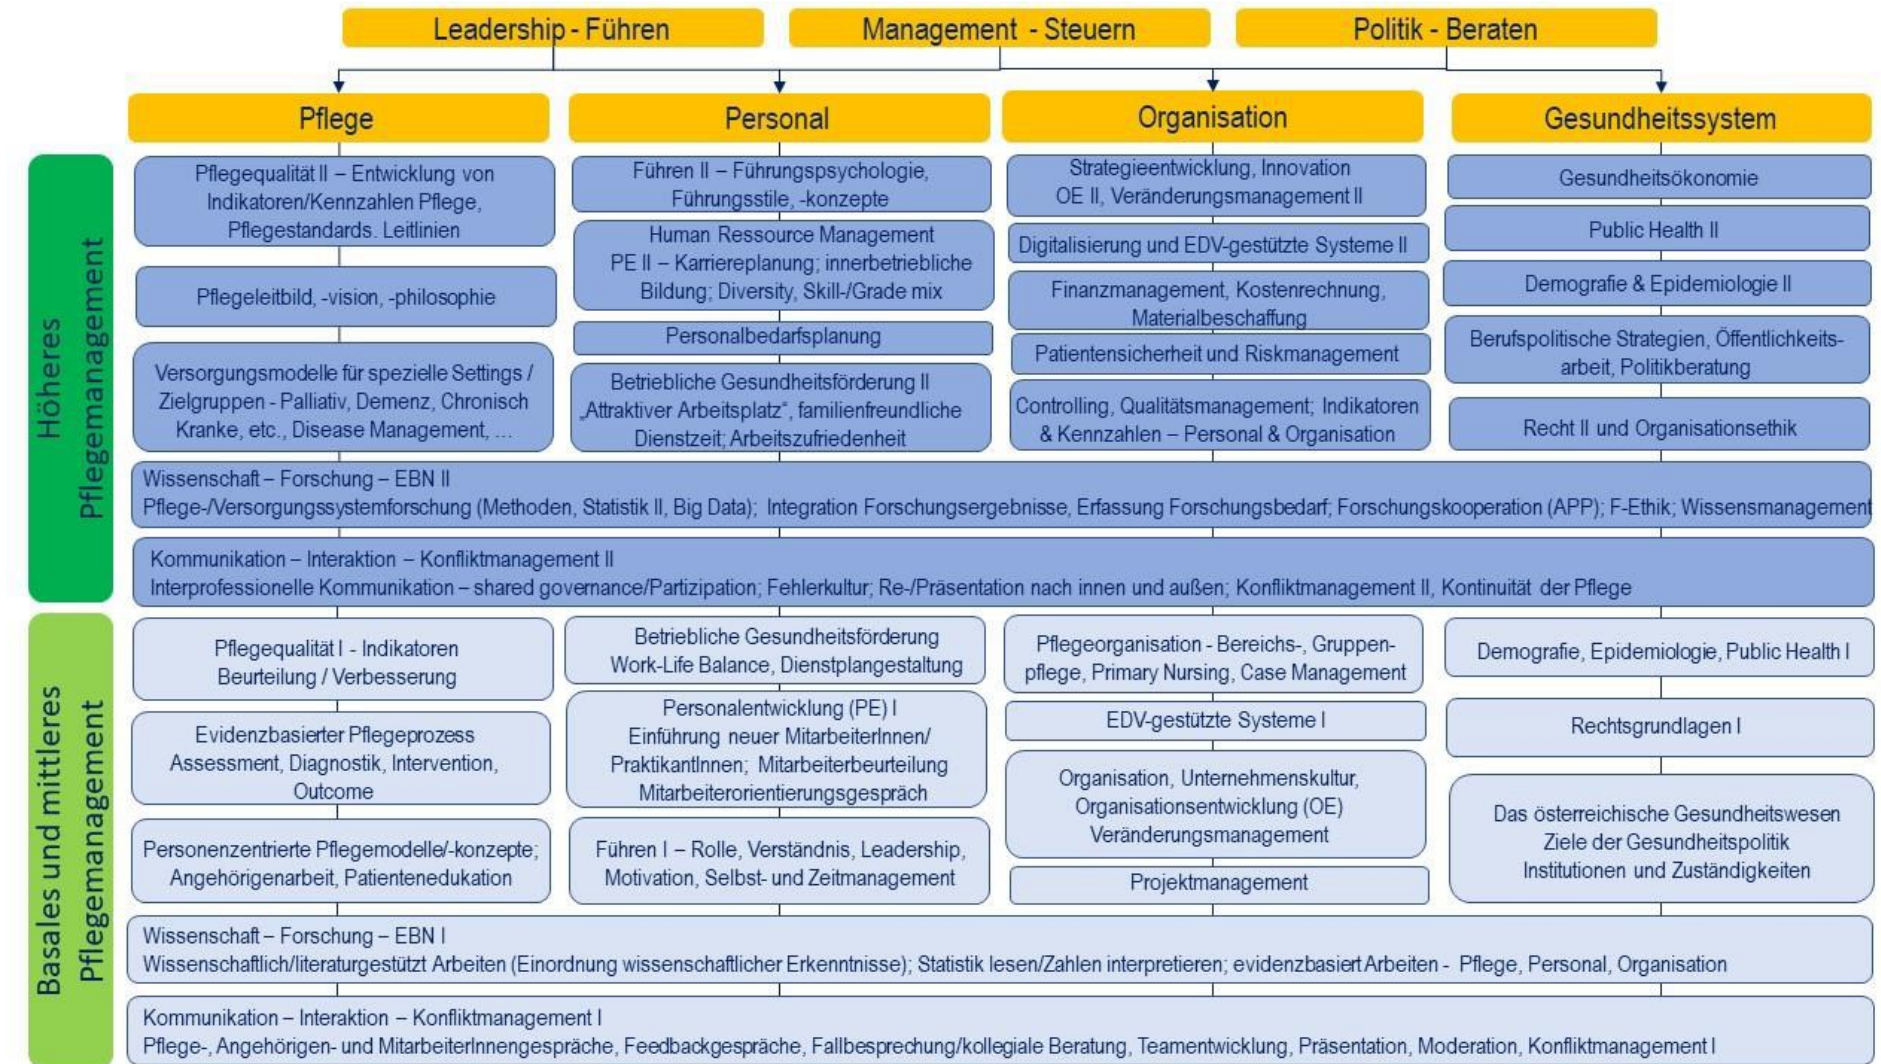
Leadership - Führen
Management - Steuern
Politik - Beraten

Pflege
Personal
Organisation
Gesundheitssystem

Höheres Pflegemanagement

Pflegequalität II – Entwicklung von Indikatoren/Kennzahlen Pflege, Pflegestandards. Leitlinien

Pflegeleitbild, -vision, -philosophie

Versorgungsmodelle für spezielle Settings / Zielgruppen - Palliativ, Demenz, Chronisch Kranke, etc., Disease Management, …

Führen II – Führungspsychologie, Führungsstile, -konzepte

Human Ressource Management PE II – Karriereplanung; innerbetriebliche Bildung; Diversity, Skill-/Grade mix

Personalbedarfsplanung

Betriebliche Gesundheitsförderung II „Attraktiver Arbeitsplatz", familienfreundliche Dienstzeit; Arbeitszufriedenheit

Strategieentwicklung, Innovation OE II, Veränderungsmanagement II

Digitalisierung und EDV-gestützte Systeme II

Finanzmanagement, Kostenrechnung, Materialbeschaffung

Patientensicherheit und Riskmanagement

Controlling, Qualitätsmanagement; Indikatoren & Kennzahlen – Personal & Organisation

Gesundheitsökonomie

Public Health II

Demografie & Epidemiologie II

Berufspolitische Strategien, Öffentlichkeitsarbeit, Politikberatung

Recht II und Organisationsethik

Wissenschaft – Forschung – EBN II
Pflege-/Versorgungssystemforschung (Methoden, Statistik II, Big Data); Integration Forschungsergebnisse, Erfassung Forschungsbedarf; Forschungskooperation (APP); F-Ethik; Wissensmanagement

Kommunikation – Interaktion – Konfliktmanagement II
Interprofessionelle Kommunikation – shared governance/Partizipation; Fehlerkultur; Re-/Präsentation nach innen und außen; Konfliktmanagement II, Kontinuität der Pflege

Basales und mittleres Pflegemanagement

Pflegequalität I - Indikatoren Beurteilung / Verbesserung

Evidenzbasierter Pflegeprozess Assessment, Diagnostik, Intervention, Outcome

Personenzentrierte Pflegemodelle/-konzepte; Angehörigenarbeit, Patientenedukation

Betriebliche Gesundheitsförderung Work-Life Balance, Dienstplangestaltung

Personalentwicklung (PE) I Einführung neuer MitarbeiterInnen/ PraktikantInnen; Mitarbeiterbeurteilung Mitarbeiterorientierungsgespräch

Führen I – Rolle, Verständnis, Leadership, Motivation, Selbst- und Zeitmanagement

Pflegeorganisation - Bereichs-, Gruppenpflege, Primary Nursing, Case Management

EDV-gestützte Systeme I

Organisation, Unternehmenskultur, Organisationsentwicklung (OE) Veränderungsmanagement

Projektmanagement

Demografie, Epidemiologie, Public Health I

Rechtsgrundlagen I

Das österreichische Gesundheitswesen Ziele der Gesundheitspolitik Institutionen und Zuständigkeiten

Wissenschaft – Forschung – EBN I
Wissenschaftlich/literaturgestützt Arbeiten (Einordnung wissenschaftlicher Erkenntnisse); Statistik lesen/Zahlen interpretieren; evidenzbasiert Arbeiten - Pflege, Personal, Organisation

Kommunikation – Interaktion – Konfliktmanagement I
Pflege-, Angehörigen- und MitarbeiterInnengespräche, Feedbackgespräche, Fallbesprechung/kollegiale Beratung, Teamentwicklung, Präsentation, Moderation, Konfliktmanagement I